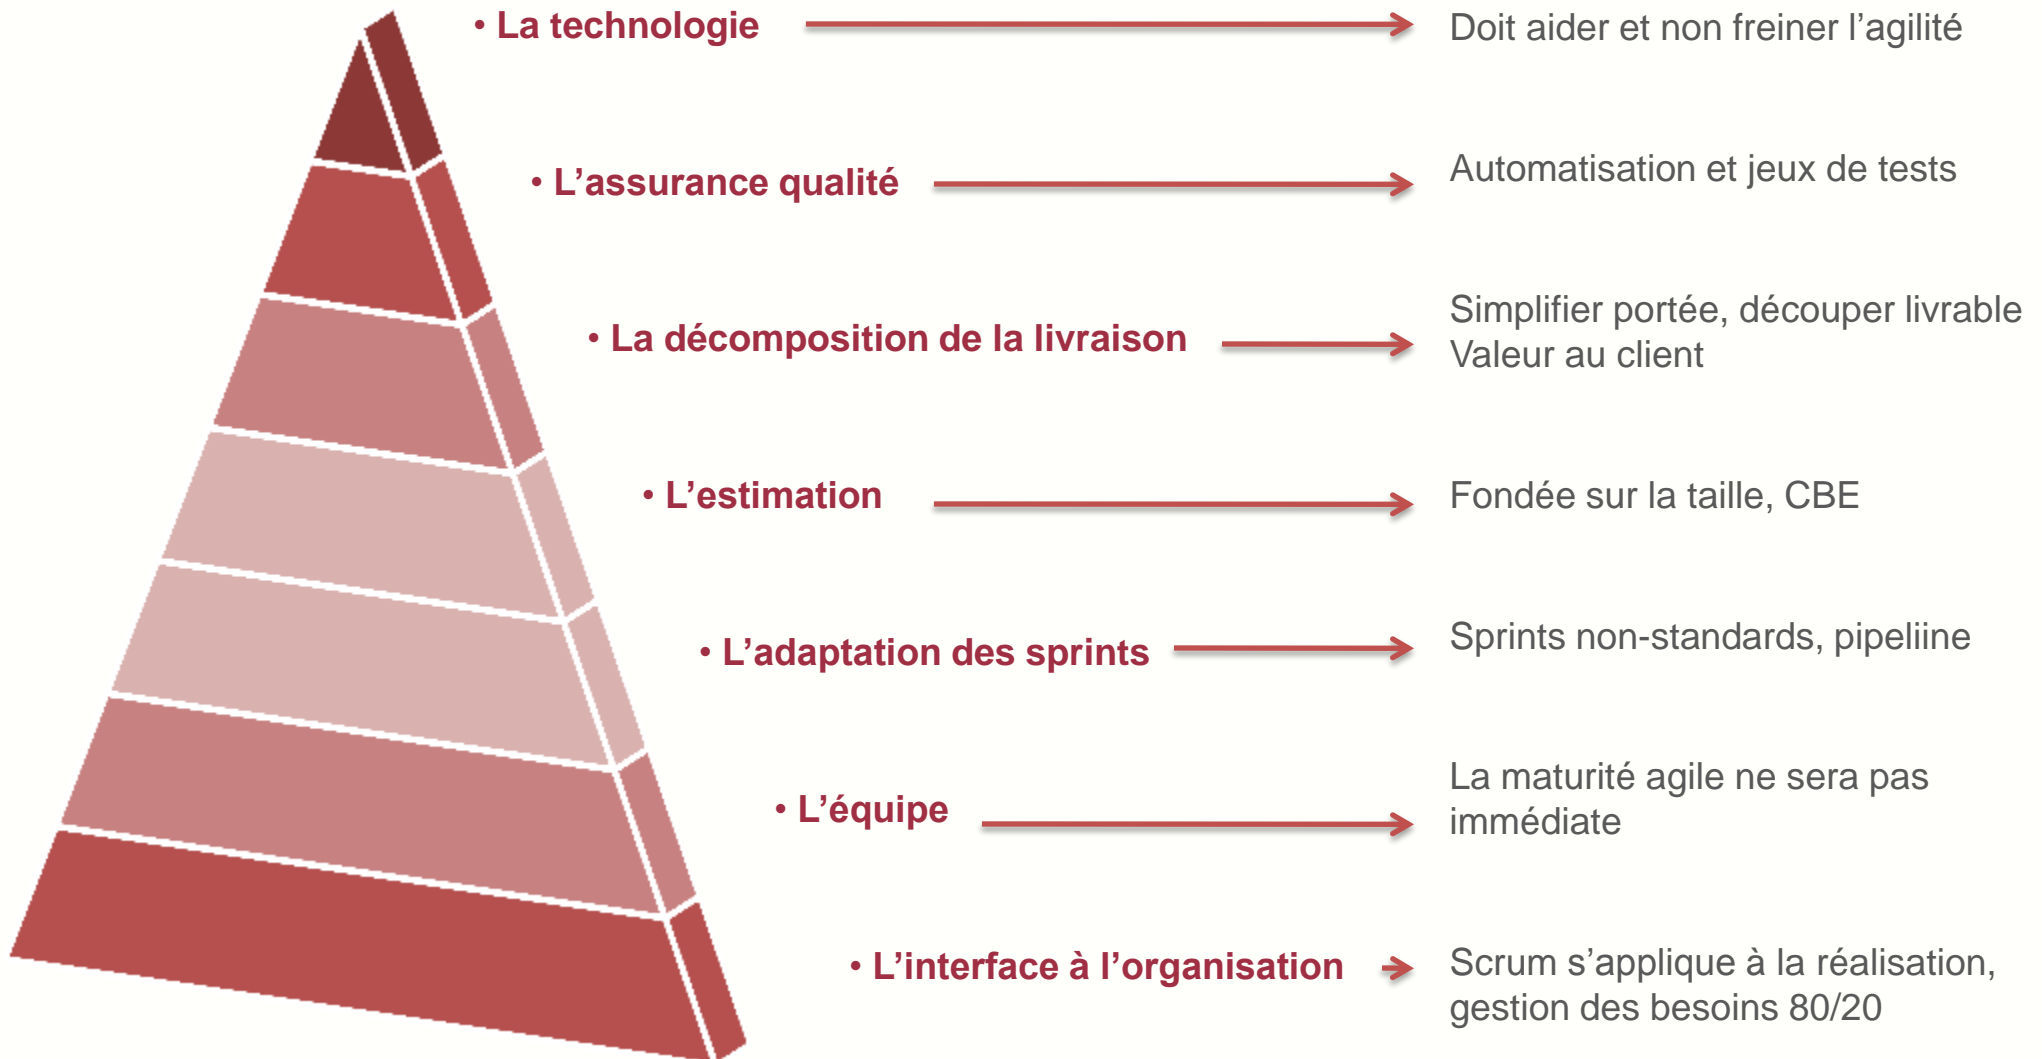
• La technologie

Doit aider et non freiner l’agilité

• L’assurance qualité

Automatisation et jeux de tests

• La décomposition de la livraison

Simplifier portée, découper livrable
Valeur au client

• L’estimation

Fondée sur la taille, CBE

• L’adaptation des sprints

Sprints non-standards, pipeliine

• L’équipe

La maturité agile ne sera pas immédiate

• L’interface à l’organisation

Scrum s’applique à la réalisation, gestion des besoins 80/20